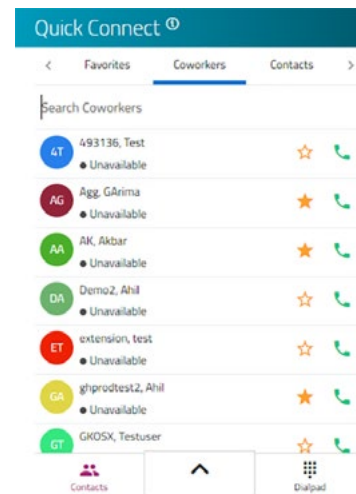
Quick Connect ⓘ

<
Favorites
Coworkers
Contacts
>

Search Coworkers

4T
493136, Test
● Unavailable

AG
Agg, GArima
● Unavailable

AA
AK, Akbar
● Unavailable

DA
Demo2, Ahil
● Unavailable

ET
extension, test
● Unavailable

GA
ghprodtest2, Ahil
● Unavailable

GT
GKOSX, Testuser

Contacts
Dialpad